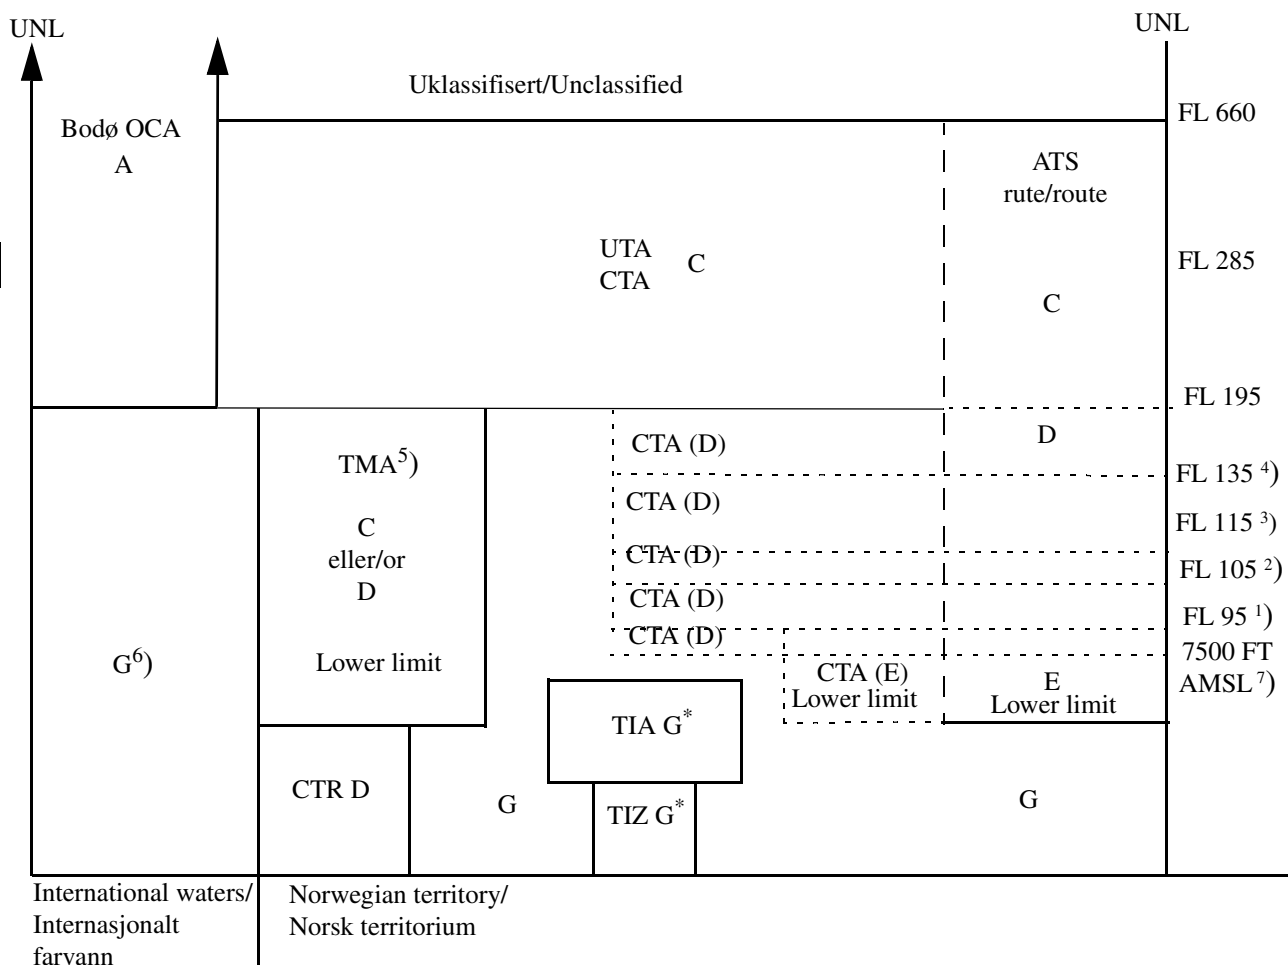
UNL

UNL

Uklassifisert/Unclassified

FL 660

Bodø OCA
A

ATS
rute/route

UTA
CTA C

FL 285

C

FL 195

CTA (D)

D

TMA$^{5}$)

FL 135 $^{4}$)

CTA (D)

FL 115 $^{3}$)

C
eller/or
D

CTA (D)

FL 105 $^{2}$)

CTA (D)

FL 95 $^{1}$)

CTA (D)

7500 FT
AMSL $^{7}$)

G$^{6}$)

Lower limit

CTA (E)
Lower limit

E
Lower limit

TIA G$^{*}$

CTR D

G

TIZ G$^{*}$

G

International waters/
Internasjonalt
farvann

Norwegian territory/
Norsk territorium